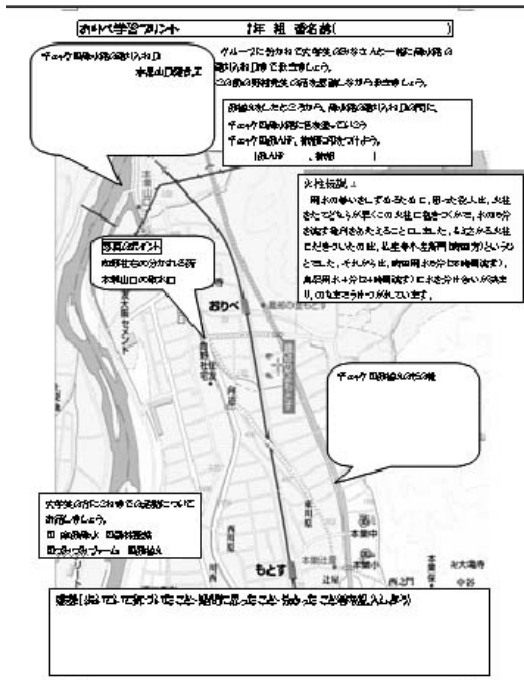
おりべ学習プリント　1年　組　番名前(　　　　　　　)

チェック印横井用水の取り入れ口
本巣山口堰をまず

グループに分かれて大学生のおじさんと一緒に横井用水の取り入れ口まで歩きましょう。
途中の分水所を確認しながら歩きましょう。

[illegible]
チェック印横井用水に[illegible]
チェック印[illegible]
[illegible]

水往伝説！
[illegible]

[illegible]
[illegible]
本巣山口の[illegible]

おりべ

チェック印横井用水の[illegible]

大学生の方にこれまでの活動について質問しましょう。
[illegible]
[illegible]

もとす

感想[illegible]